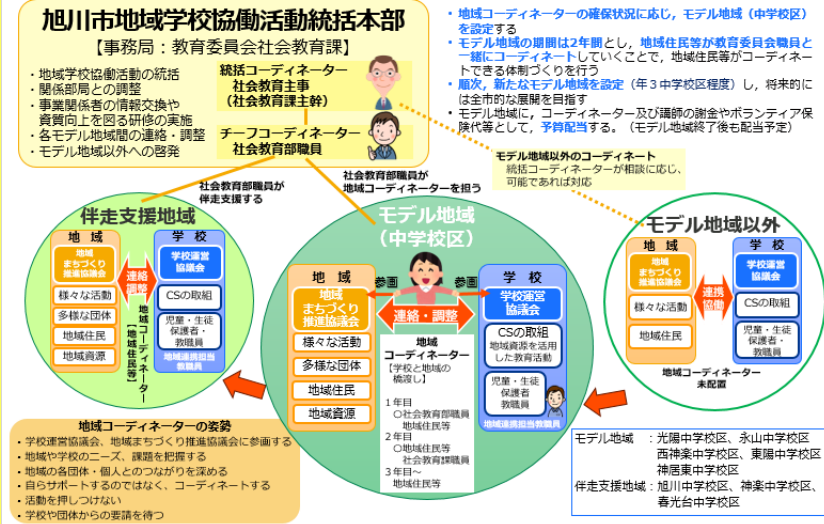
旭川市地域学校協働活動統括本部
【事務局：教育委員会社会教育課】

・地域学校協働活動の統括
・関係部局との調整
・事業関係者の情報交換や資質向上を図る研修の実施
・各モデル地域間の連絡・調整
・モデル地域以外への啓発

統括コーディネーター
社会教育主事
（社会教育課主幹）

チーフコーディネーター
社会教育部職員

・地域コーディネーターの確保状況に応じ，モデル地域（中学校区）を設定する
・モデル地域の期間は2年間とし，地域住民等が教育委員会職員と一緒にコーディネートしていくことで，地域住民等がコーディネートできる体制づくりを行う
・順次，新たなモデル地域を設定（年３中学校区程度）し，将来的には全市的な展開を目指す
・モデル地域に，コーディネーター及び講師の謝金やボランティア保険代等として，予算配当する。（モデル地域終了後も配当予定）

モデル地域以外のコーディネート
統括コーディネーターが相談に応じ，可能であれば対応

社会教育部職員が伴走支援する

社会教育部職員が地域コーディネーターを担う

伴走支援地域
地域
地域まちづくり推進協議会
様々な活動
多様な団体
地域住民
地域資源
連絡調整
学校
学校運営協議会
CSの取組
児童・生徒保護者・教職員
地域コーディネーター（地域住民等）
地域連携担当教職員

モデル地域
（中学校区）
参画
参画
地域
地域まちづくり推進協議会
様々な活動
多様な団体
地域住民
地域資源
連絡・調整
学校
学校運営協議会
CSの取組
地域資源を活用した教育活動
児童・生徒保護者教職員
地域連携担当教職員
地域コーディネーター
【学校と地域の橋渡し】
1年目
○社会教育部職員
地域住民等
2年目
○地域住民等
社会教育部職員
3年目～
地域住民等

モデル地域以外
地域
地域まちづくり推進協議会
様々な活動
地域住民
連携協働
学校
学校運営協議会
CSの取組
児童・生徒保護者・教職員
地域コーディネーター未配置

地域コーディネーターの姿勢
・学校運営協議会，地域まちづくり推進協議会に参画する
・地域や学校のニーズ，課題を把握する
・地域の各団体・個人とのつながりを深める
・自らサポートするのではなく，コーディネートする
・活動を押しつけない
・学校や団体からの要請を待つ

モデル地域：光陽中学校区，永山中学校区
西神楽中学校区，東陽中学校区
神居東中学校区
伴走支援地域：旭川中学校区，神楽中学校区，
春光台中学校区